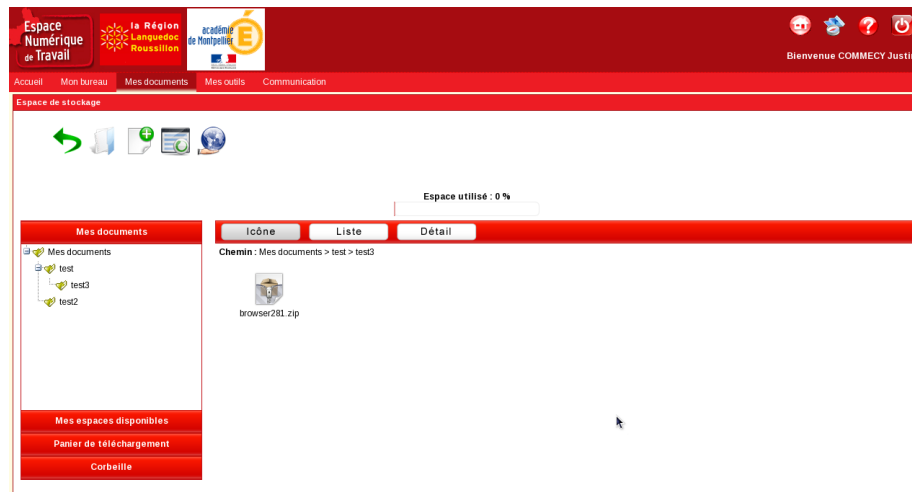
Espace Numérique de Travail

la Région Languedoc Roussillon

académie Montpellier

Bienvenue COMMECY Justi

Accueil Mon bureau Mes documents Mes outils Communication

Espace de stockage

Espace utilisé : 0 %

Mes documents

Mes documents
test
test3
test2

Mes espaces disponibles

Panier de téléchargement

Corbeille

Icône Liste Détail

Chemin : Mes documents > test > test3

browser281.zip